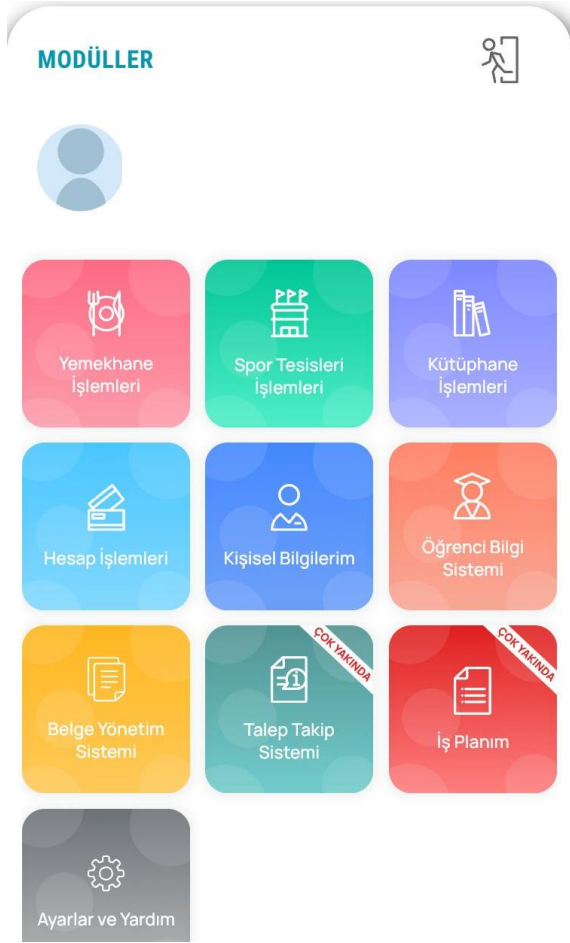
MODÜLLER

Yemekhane İşlemleri

Spor Tesisleri İşlemleri

Kütüphane İşlemleri

Hesap İşlemleri

Kişisel Bilgilerim

Öğrenci Bilgi Sistemi

Belge Yönetim Sistemi

ÇOK YAKINDA
Talep Takip Sistemi

ÇOK YAKINDA
İş Planım

Ayarlar ve Yardım